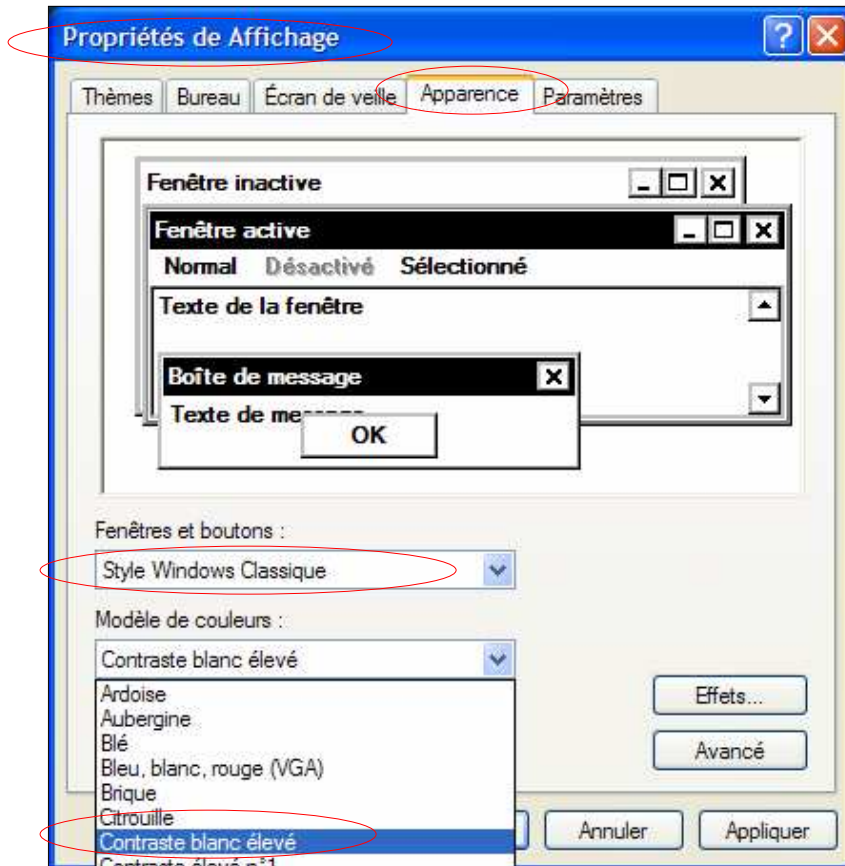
Propriétés de Affichage

Thèmes | Bureau | Écran de veille | Apparence | Paramètres

Fenêtre inactive

Fenêtre active

Normal Désactivé Sélectionné

Texte de la fenêtre

Boîte de message

Texte de me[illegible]

OK

Fenêtres et boutons :

Style Windows Classique

Modèle de couleurs :

Contraste blanc élevé

Ardoise
Aubergine
Blé
Bleu, blanc, rouge (VGA)
Brique
Citrouille
Contraste blanc élevé
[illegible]

Effets...

Avancé

Annuler

Appliquer